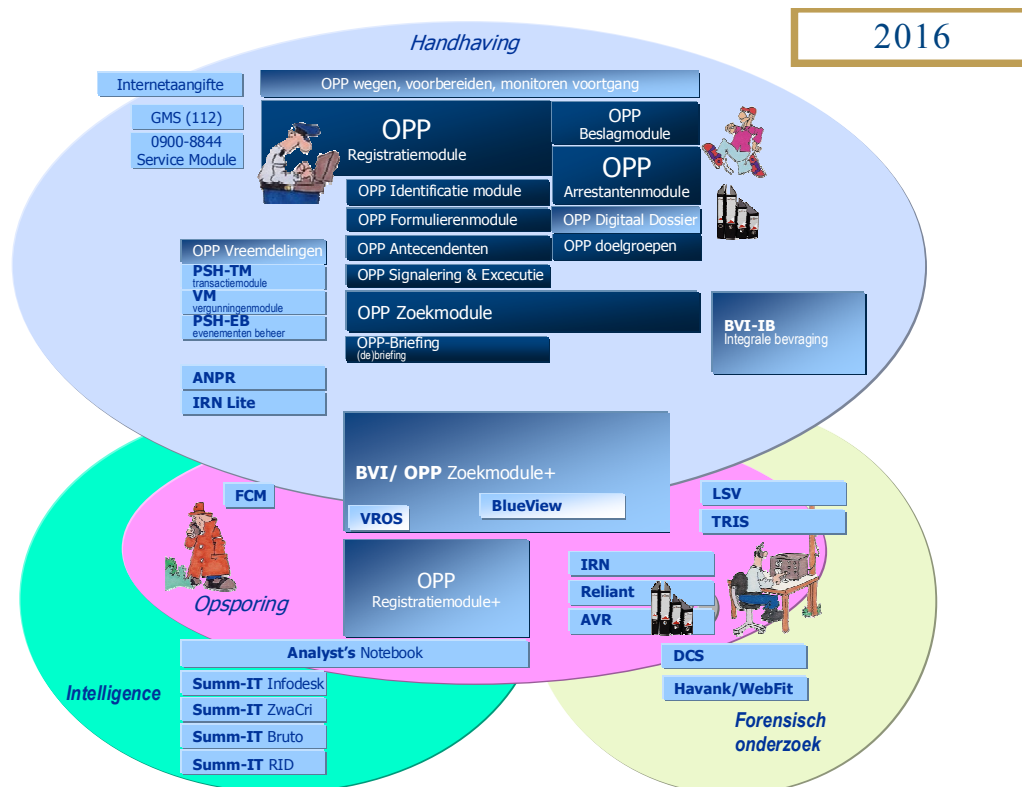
2016

Handhaving

Internetaangifte

OPP wegen, voorbereiden, monitoren voortgang

GMS (112)

0900-8844 Service Module

OPP Registratiemodule

OPP Beslagmodule

OPP Arrestantenmodule

OPP Identificatie module

OPP Formulierenmodule

OPP Digitaal Dossier

OPP Antecedenten

OPP doelgroepen

OPP Vreemdelingen

PSH-TM transactiemodule

VM vergunningenmodule

PSH-EB evenementen beheer

OPP Signalering & Excecutie

OPP Zoekmodule

BVI-IB Integrale bevraging

OPP-Briefing (de)briefing

ANPR

IRN Lite

BVI/ OPP Zoekmodule+

FCM

BlueView

VROS

LSV

TRIS

OPP Registratiemodule+

IRN

Reliant

AVR

Opsporing

Analyst's Notebook

DCS

Havank/WebFit

Intelligence

Summ-IT Infodesk

Summ-IT ZwaCri

Summ-IT Bruto

Summ-IT RID

Forensisch onderzoek